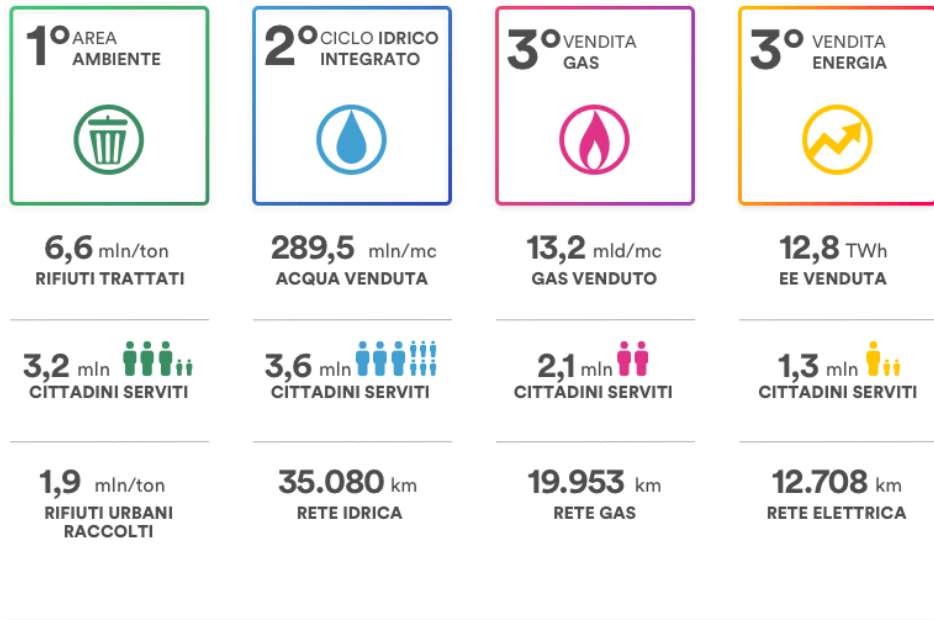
1° AREA AMBIENTE

6,6 mln/ton
RIFIUTI TRATTATI

3,2 mln
CITTADINI SERVITI

1,9 mln/ton
RIFIUTI URBANI RACCOLTI

2° CICLO IDRICO INTEGRATO

289,5 mln/mc
ACQUA VENDUTA

3,6 mln
CITTADINI SERVITI

35.080 km
RETE IDRICA

3° VENDITA GAS

13,2 mld/mc
GAS VENDUTO

2,1 mln
CITTADINI SERVITI

19.953 km
RETE GAS

3° VENDITA ENERGIA

12,8 TWh
EE VENDUTA

1,3 mln
CITTADINI SERVITI

12.708 km
RETE ELETTRICA